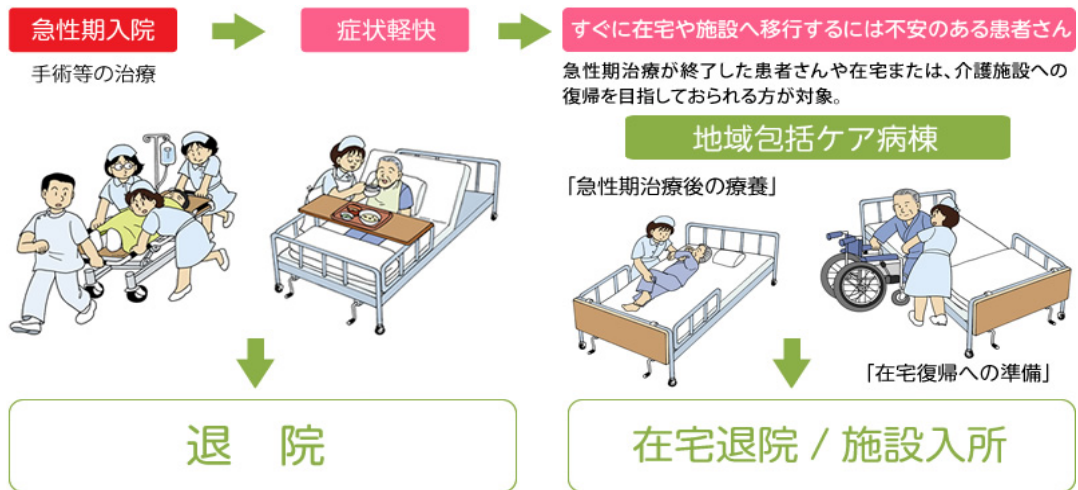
急性期入院

手術等の治療

症状軽快

すぐに在宅や施設へ移行するには不安のある患者さん

急性期治療が終了した患者さんや在宅または、介護施設への復帰を目指しておられる方が対象。

地域包括ケア病棟

「急性期治療後の療養」

「在宅復帰への準備」

退　院

在宅退院 / 施設入所